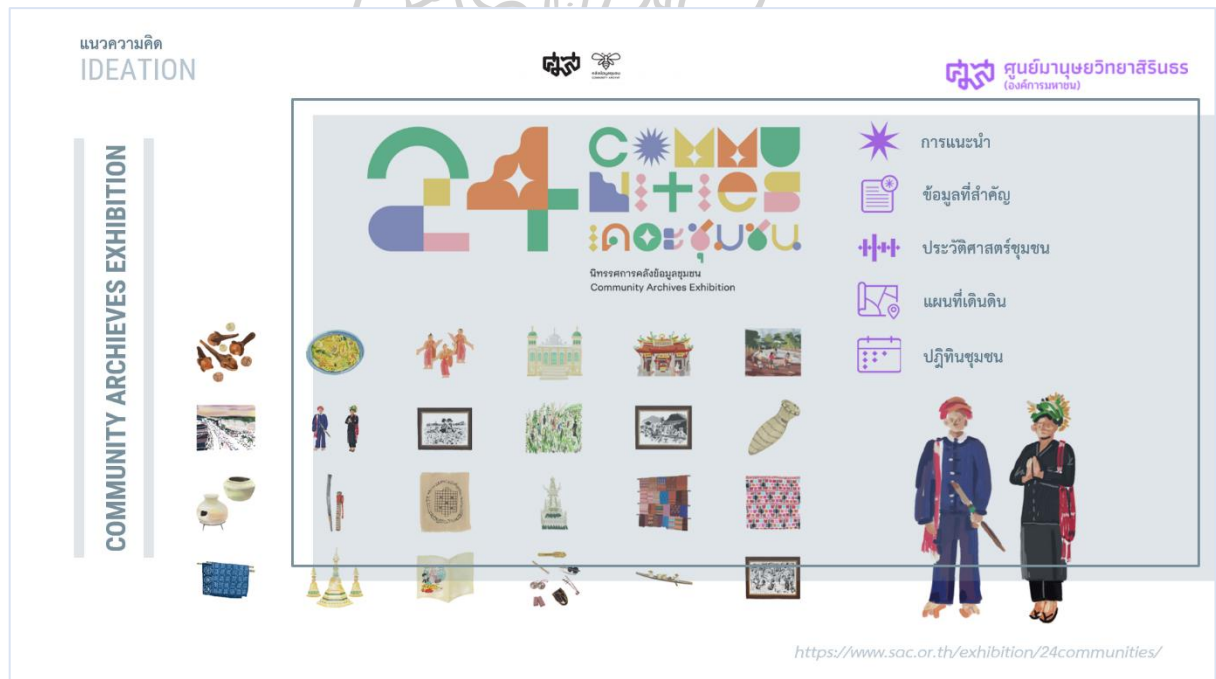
แนวความคิด
IDEATION

ศูนย์มานุษยวิทยาสิรินธร
(องค์การมหาชน)

COMMUNITY ARCHIEVES EXHIBITION

24 COMMUNITIES
24 ชุมชน

นิทรรศการคลังข้อมูลชุมชน
Community Archives Exhibition

การแนะนำ
ข้อมูลที่สำคัญ
ประวัติศาสตร์ชุมชน
แผนที่เดินดิน
ปฏิทินชุมชน

https://www.sac.or.th/exhibition/24communities/